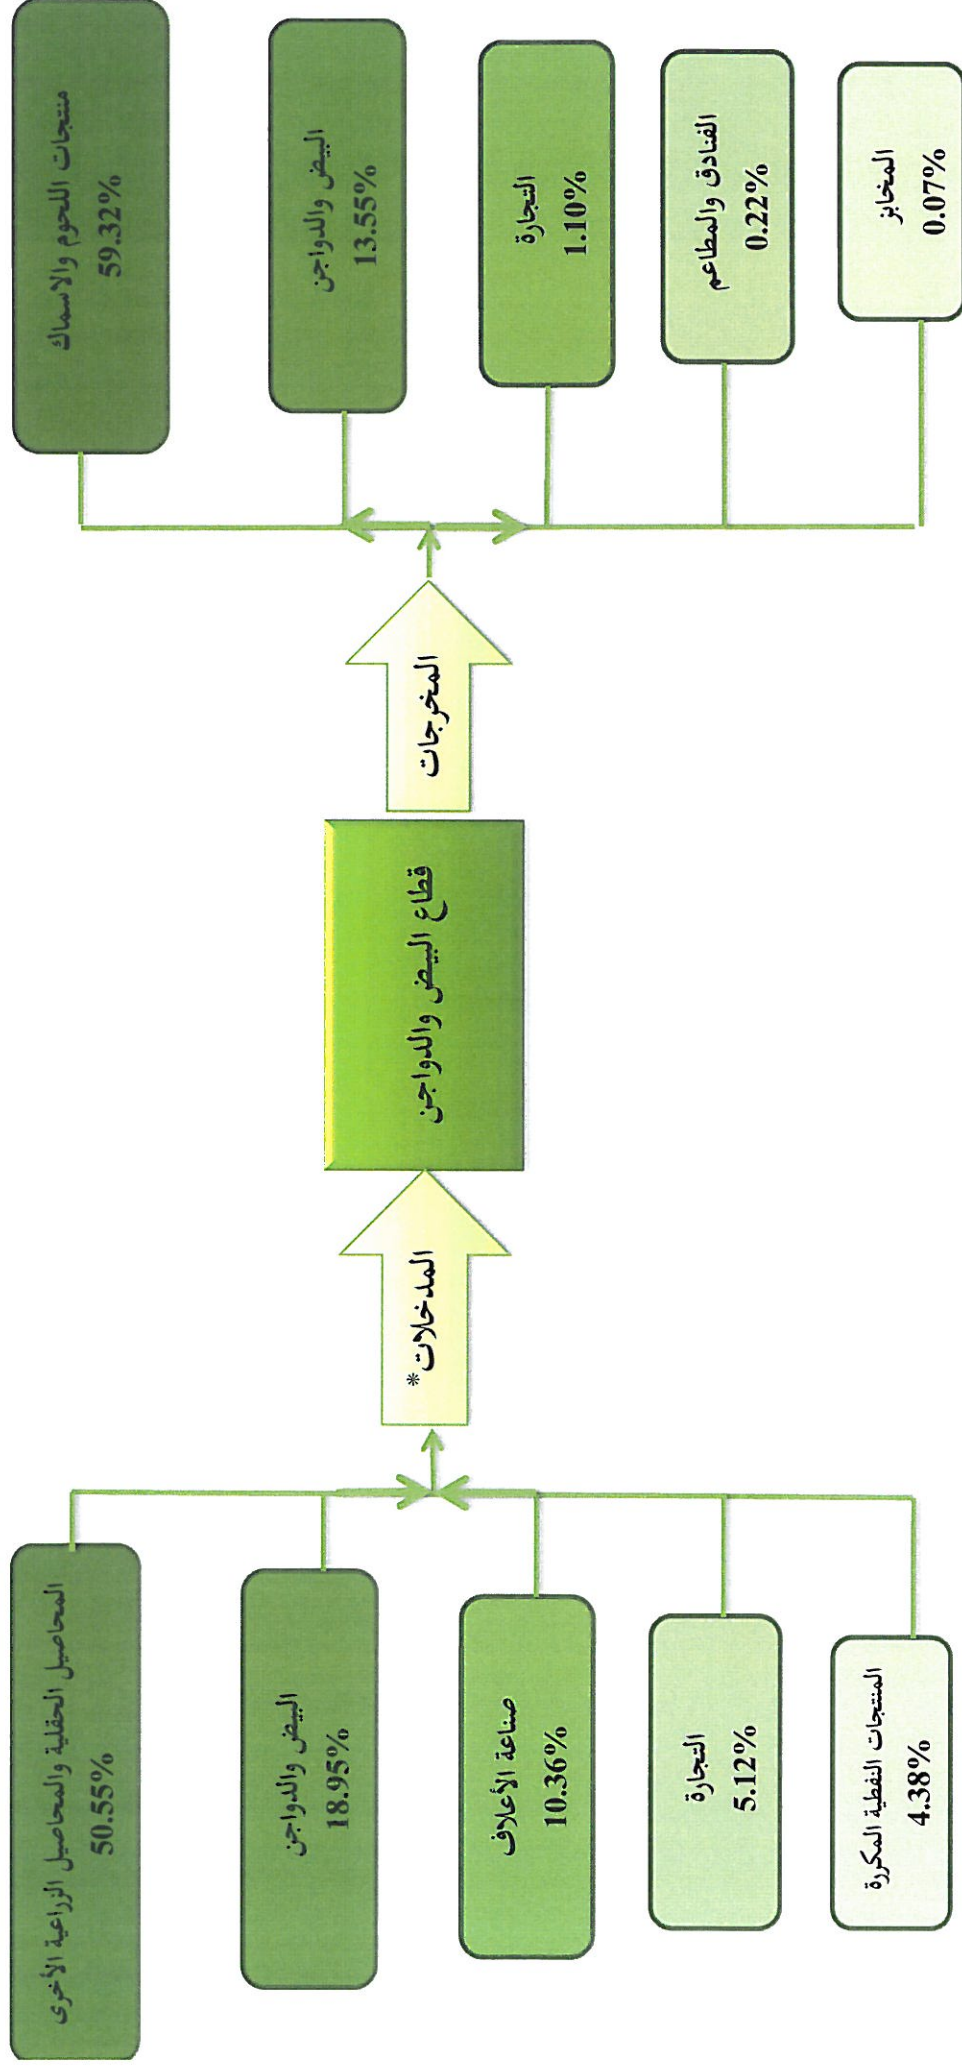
المحاصيل الحقلية والمحاصيل الزراعية الأخرى
50.55%

البيض والدواجن
18.95%

صناعة الأعلاف
10.36%

التجارة
5.12%

المنتجات النفطية المكررة
4.38%

المدخلات*

قطاع البيض والدواجن

المخرجات

منتجات اللحوم والاسماك
59.32%

البيض والدواجن
13.55%

التجارة
1.10%

الفنادق والمطاعم
0.22%

المخابز
0.07%